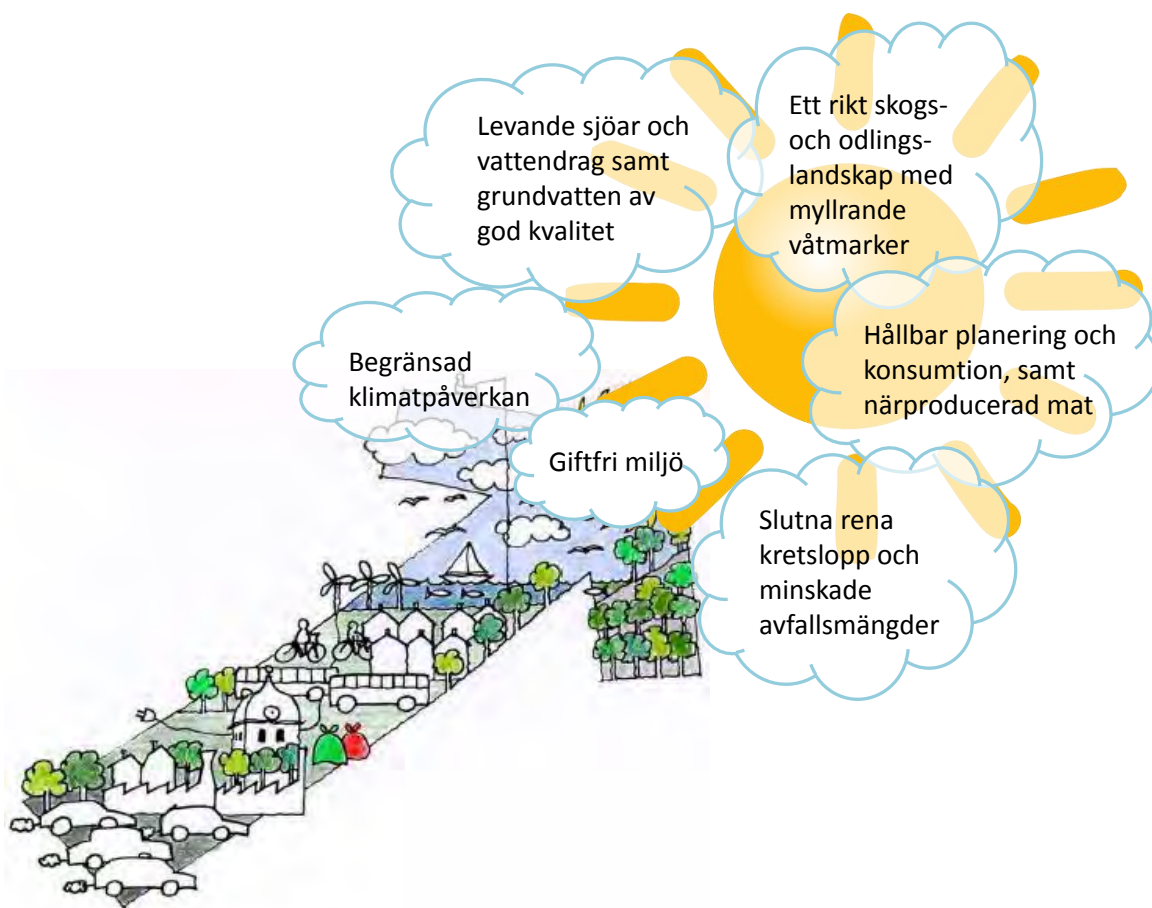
Levande sjöar och vattendrag samt grundvatten av god kvalitet

Ett rikt skogs- och odlingslandskap med myllrande våtmarker

Begränsad klimatpåverkan

Hållbar planering och konsumtion, samt närproducerad mat

Giftfri miljö

Slutna rena kretslopp och minskade avfallsmängder